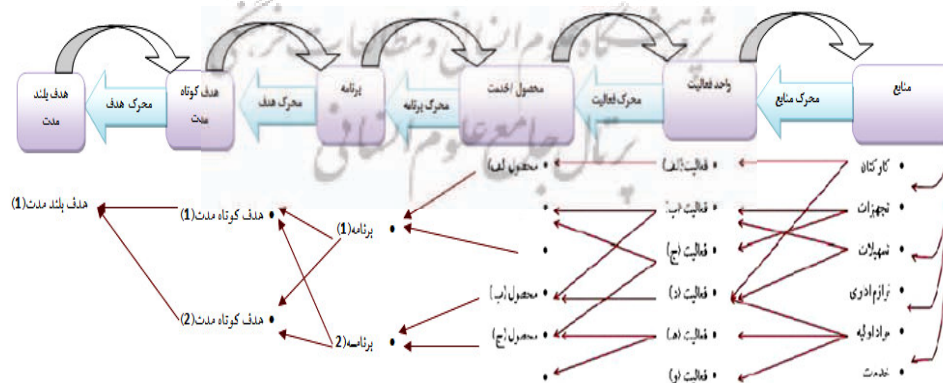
منابع
محرک منابع
واحد فعالیت
محرک فعالیت
محصول /خدمت
محرک برنامه
برنامه
محرک هدف
هدف کوتاه مدت
محرک هدف
هدف بلند مدت

پژوهشگاه علوم انسانی و مطالعات فرهنگی
پرتال جامع علوم انسانی

• کارکنان
• تجهیزات
• تسهیلات
• ملزوم اداری
• موادا ولیه
• خدمت

• فعالیت (الف)
• فعالیت (ب)
• فعالیت (ج)
• فعالیت (د)
• فعالیت (ه)
• فعالیت (و)

• محصول (الف)
•
•
• محصول (ب)
• محصول (ج)
•

• برنامه (1)
• برنامه (2)

• هدف کوتاه مدت (1)
• هدف کوتاه مدت (2)

هدف بلند مدت (1)